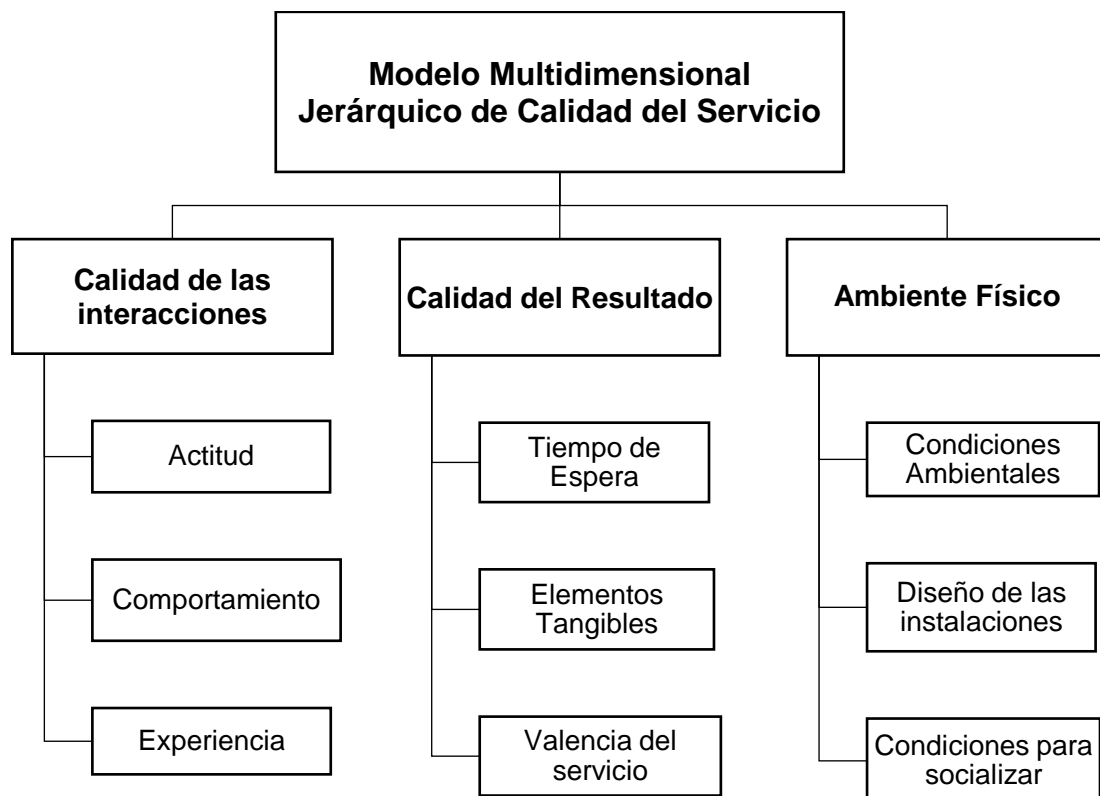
Modelo Multidimensional Jerárquico de Calidad del Servicio

Calidad de las interacciones

Actitud

Comportamiento

Experiencia

Calidad del Resultado

Tiempo de Espera

Elementos Tangibles

Valencia del servicio

Ambiente Físico

Condiciones Ambientales

Diseño de las instalaciones

Condiciones para socializar